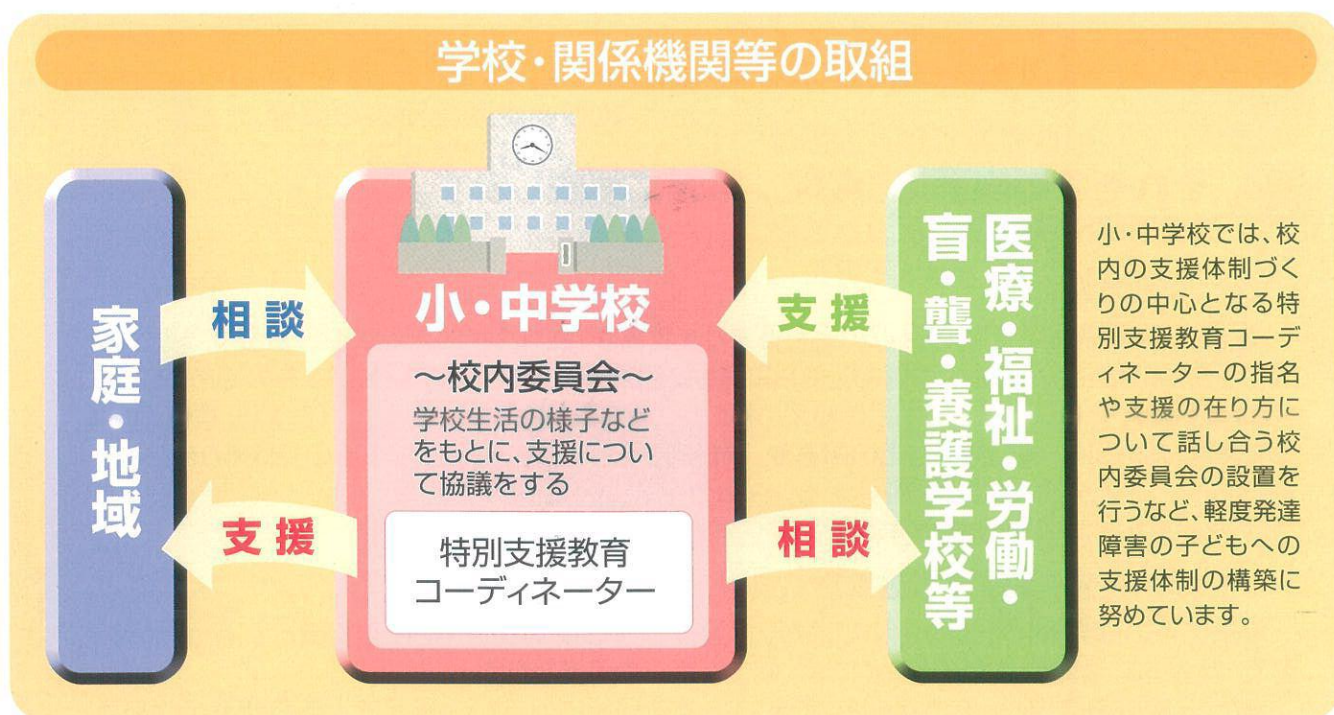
学校・関係機関等の取組

家庭・地域

相談

支援

小・中学校

〜校内委員会〜
学校生活の様子などをもとに、支援について協議をする

特別支援教育コーディネーター

支援

相談

医療・福祉・労働・盲・聾・養護学校等

小・中学校では、校内の支援体制づくりの中心となる特別支援教育コーディネーターの指名や支援の在り方について話し合う校内委員会の設置を行うなど、軽度発達障害の子どもへの支援体制の構築に努めています。